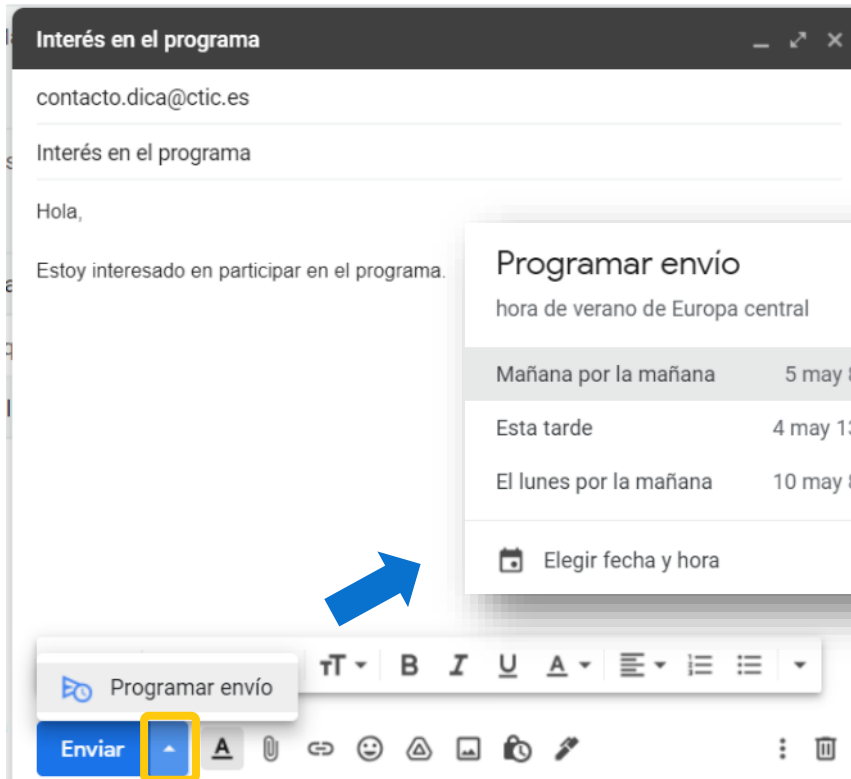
Interés en el programa

contacto.dica@ctic.es

Interés en el programa

Hola,

Estoy interesado en participar en el programa.

Programar envío

hora de verano de Europa central

Mañana por la mañana 5 may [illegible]

Esta tarde 4 may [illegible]

El lunes por la mañana 10 may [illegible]

Elegir fecha y hora

Programar envío

Enviar